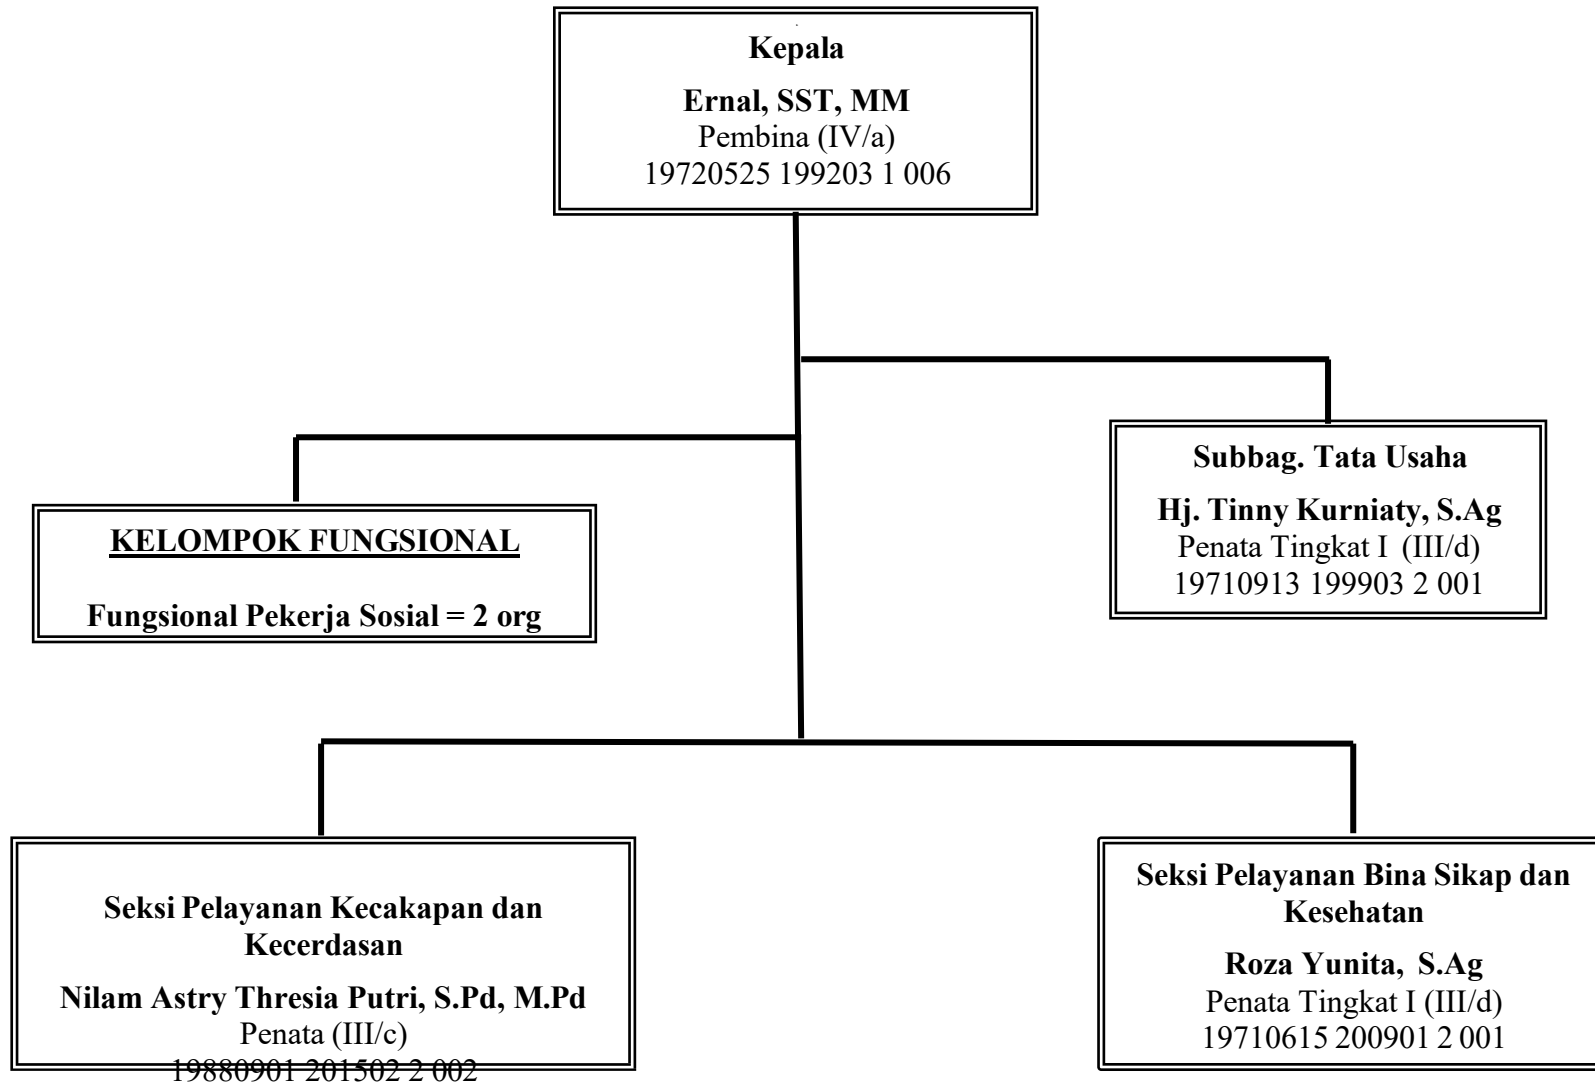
Kepala

Ernal, SST, MM
Pembina (IV/a)
19720525 199203 1 006

KELOMPOK FUNGSIONAL

Fungsional Pekerja Sosial = 2 org

Subbag. Tata Usaha

Hj. Tinny Kurniaty, S.Ag
Penata Tingkat I (III/d)
19710913 199903 2 001

Seksi Pelayanan Kecakapan dan Kecerdasan

Nilam Astry Thresia Putri, S.Pd, M.Pd
Penata (III/c)
19880901 201502 2 002

Seksi Pelayanan Bina Sikap dan Kesehatan

Roza Yunita, S.Ag
Penata Tingkat I (III/d)
19710615 200901 2 001